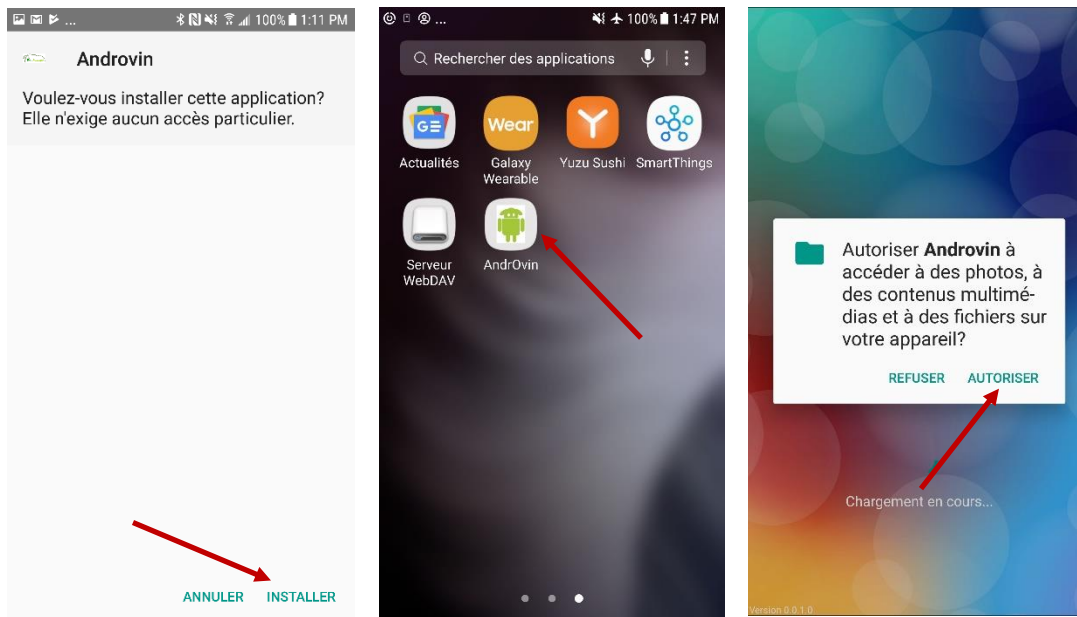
100% 1:11 PM

Androvin

Voulez-vous installer cette application? Elle n'exige aucun accès particulier.

ANNULER INSTALLER

100% 1:47 PM

Rechercher des applications

Actualités

Wear
Galaxy Wearable

Yuzu Sushi

SmartThings

Serveur WebDAV

AndrOvin

Autoriser **Androvin** à accéder à des photos, à des contenus multimédias et à des fichiers sur votre appareil?

REFUSER AUTORISER

Chargement en cours...

Version 0.0.1.0